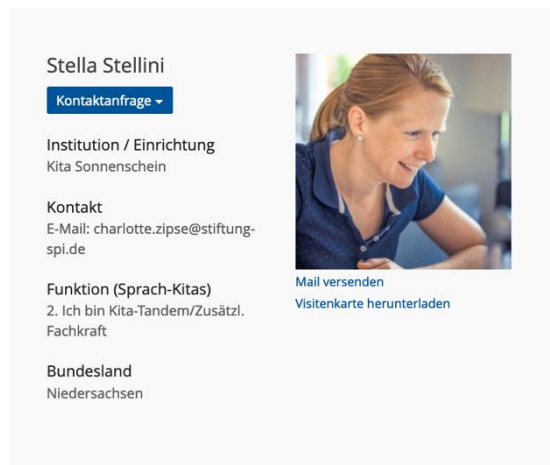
Stella Stellini

Kontaktanfrage ▾

Institution / Einrichtung
Kita Sonnenschein

Kontakt
E-Mail: charlotte.zipse@stiftung-spi.de

Funktion (Sprach-Kitas)
2. Ich bin Kita-Tandem/Zusätzl. Fachkraft

Bundesland
Niedersachsen

Mail versenden
Visitenkarte herunterladen